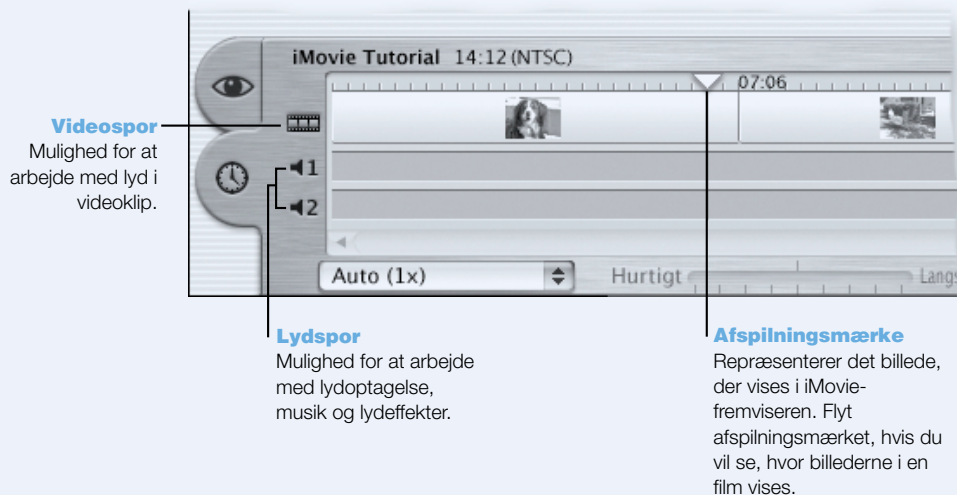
Videospor
Mulighed for at arbejde med lyd i videoklip.

iMovie Tutorial 14:12 (NTSC)

07:06

1

2

Auto (1x)

Hurtigt

Langs

Lydspor
Mulighed for at arbejde med lydoptagelse, musik og lydeffekter.

Afspilningsmærke
Repræsenterer det billede, der vises i iMovie-fremviseren. Flyt afspilningsmærket, hvis du vil se, hvor billederne i en film vises.